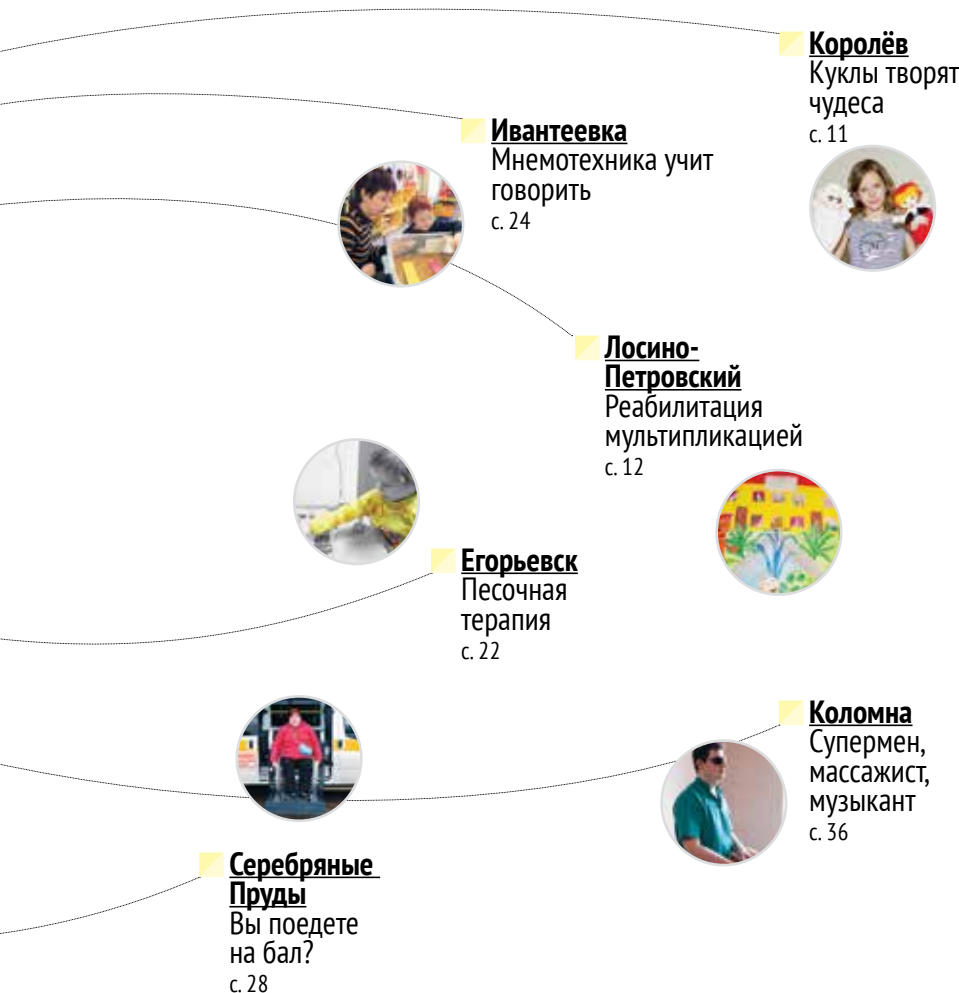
Королёв
Куклы творят чудеса
с. 11

Ивантеевка
Мнемотехника учит говорить
с. 24

Лосино-Петровский
Реабилитация мультипликацией
с. 12

Егорьевск
Песочная терапия
с. 22

Коломна
Супермен, массажист, музыкант
с. 36

Серебряные Пруды
Вы поедете на бал?
с. 28